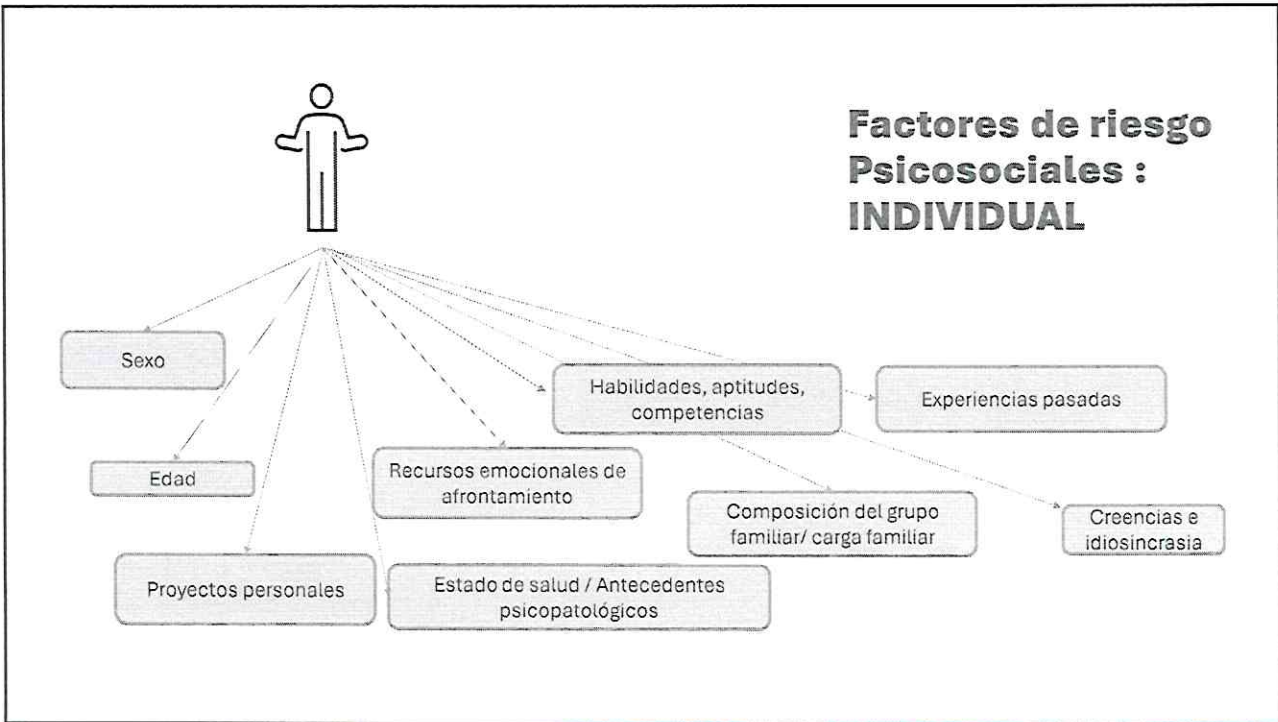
Factores de riesgo Psicosociales : INDIVIDUAL

Sexo

Habilidades, aptitudes, competencias

Experiencias pasadas

Edad

Recursos emocionales de afrontamiento

Composición del grupo familiar/ carga familiar

Creencias e idiosincrasia

Proyectos personales

Estado de salud / Antecedentes psicopatológicos